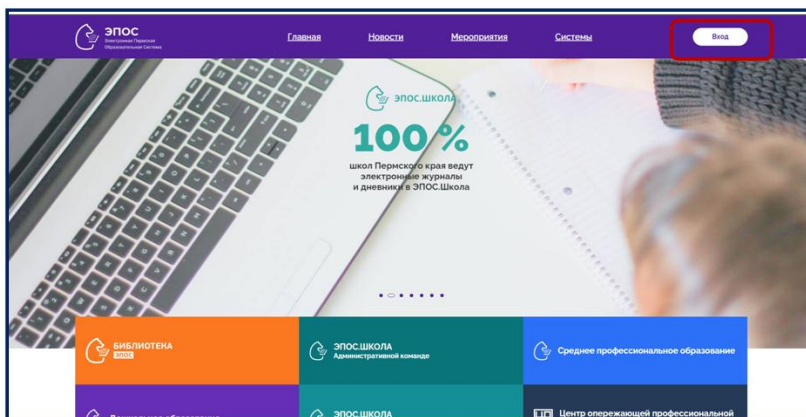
ЭПОС
Электронная Пермская Образовательная Система

Главная
Новости
Мероприятия
Системы
Вход

ЭПОС.ШКОЛА
100%
школ Пермского края ведут электронные журналы и дневники в ЭПОС.Школа

БИБЛИОТЕКА
ЭПОС

ЭПОС.ШКОЛА
Административной команде

Среднее профессиональное образование

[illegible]

ЭПОС.ШКОЛА

Центр опережающей профессиональной